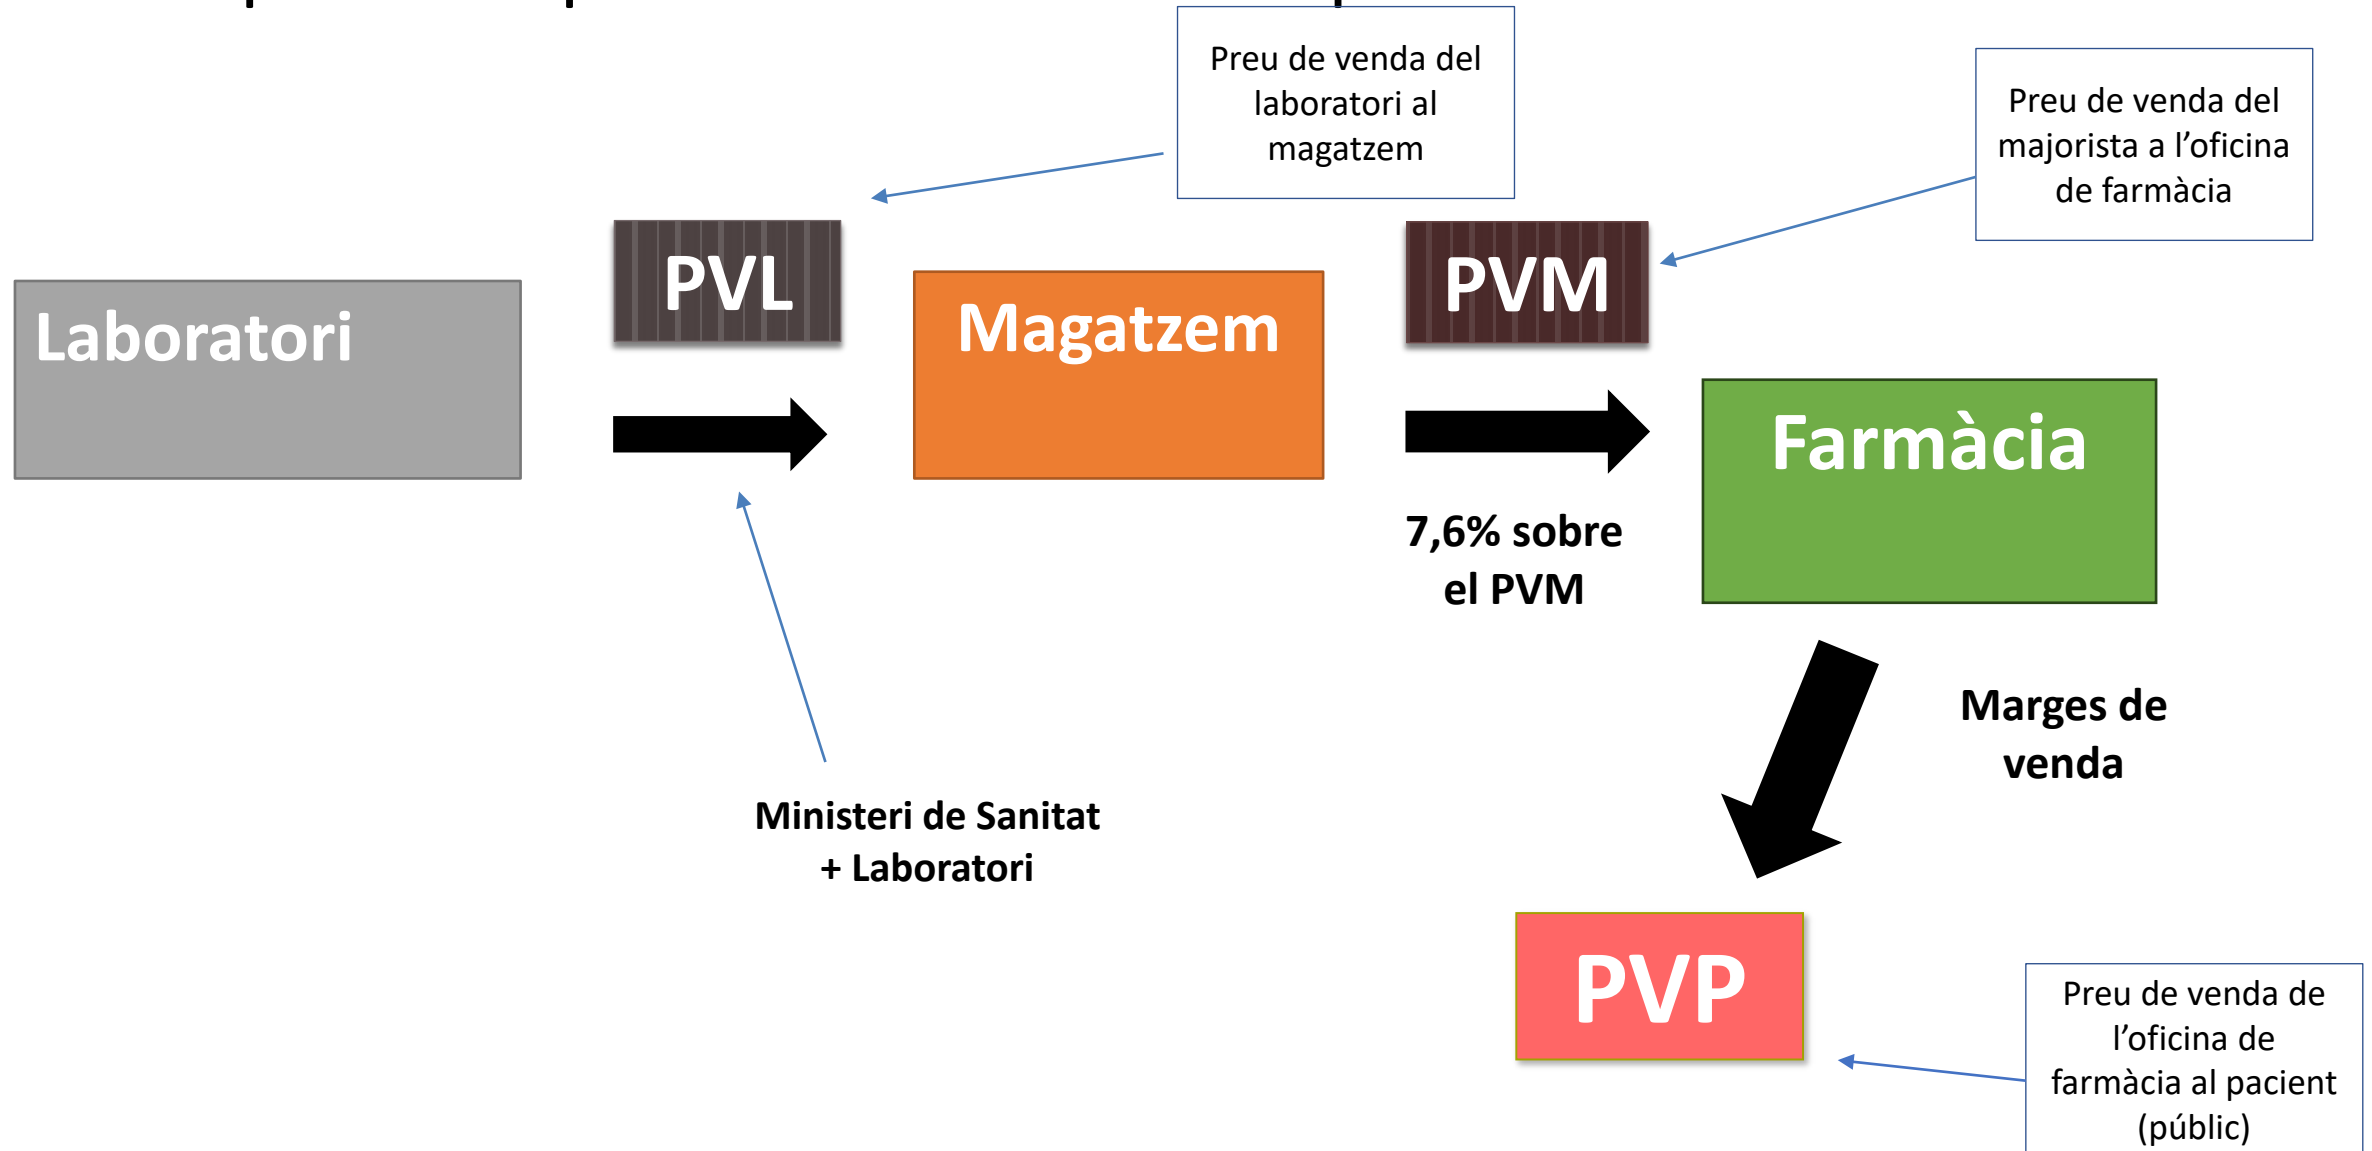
Preu de venda del laboratori al magatzem

Preu de venda del majorista a l’oficina de farmàcia

PVL

PVM

Laboratori

Magatzem

Farmàcia

7,6% sobre el PVM

Marges de venda

Ministeri de Sanitat + Laboratori

PVP

Preu de venda de l’oficina de farmàcia al pacient (públic)